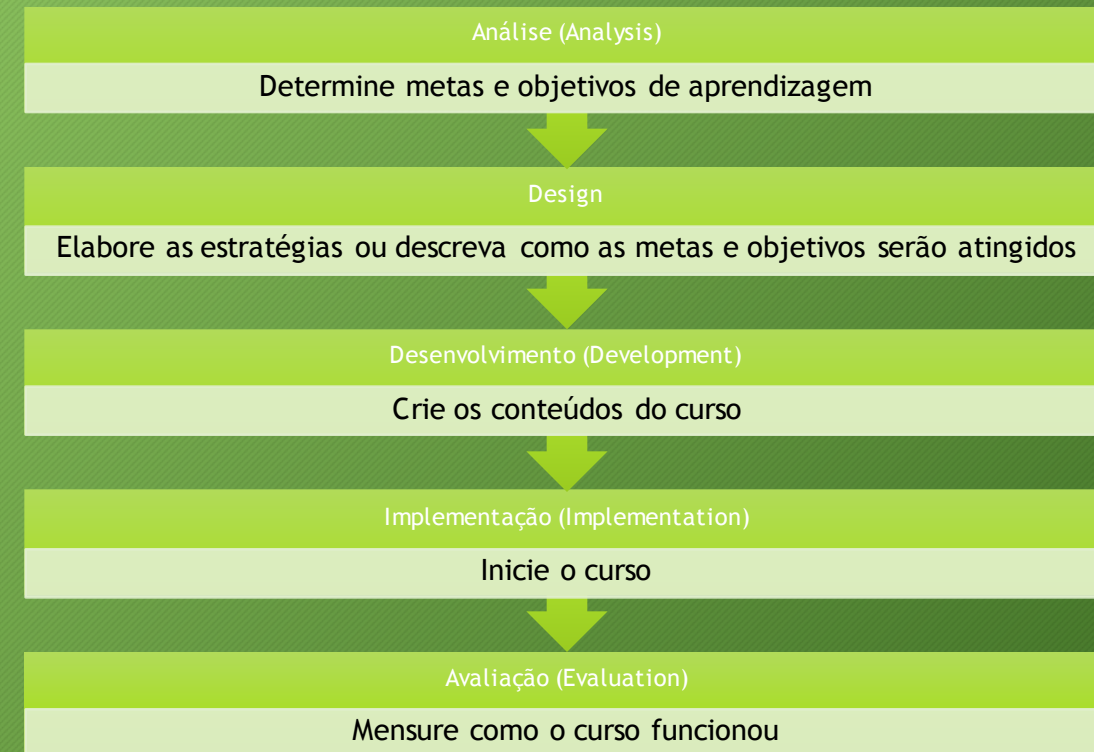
Análise (Analysis)

Determine metas e objetivos de aprendizagem

Design

Elabore as estratégias ou descreva como as metas e objetivos serão atingidos

Desenvolvimento (Development)

Crie os conteúdos do curso

Implementação (Implementation)

Inicie o curso

Avaliação (Evaluation)

Mensure como o curso funcionou